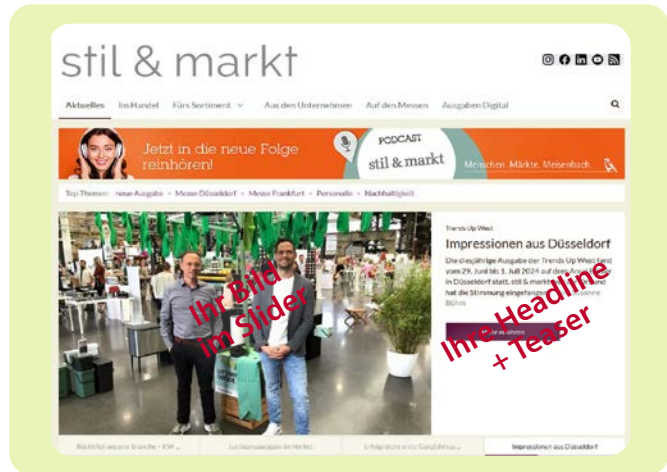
stil & markt

Aktuelles Im Handel Fürs Sortiment Aus den Unternehmen Auf den Messen Ausgaben Digital

Jetzt in die neue Folge reinhören!

PODCAST
stil & markt

Menschen. Märkte. Meisenbach.

Top Themen: neue Ausgabe • Messe Düsseldorf • Messe Frankfurt • Personalie • Nachhaltigkeit

Ihr Bild im Slider

Trends Up West

Impressionen aus Düsseldorf

Die diesjährige Ausgabe der Trends Up West fand vom 29. Juni bis 1. Juli 2024 auf dem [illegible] in Düsseldorf statt. stil & markt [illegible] und hat die Stimmung eingefangen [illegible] Böhm

Ihre Headline + Teaser

Mehr erfahren

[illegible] | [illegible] | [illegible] | Impressionen aus Düsseldorf